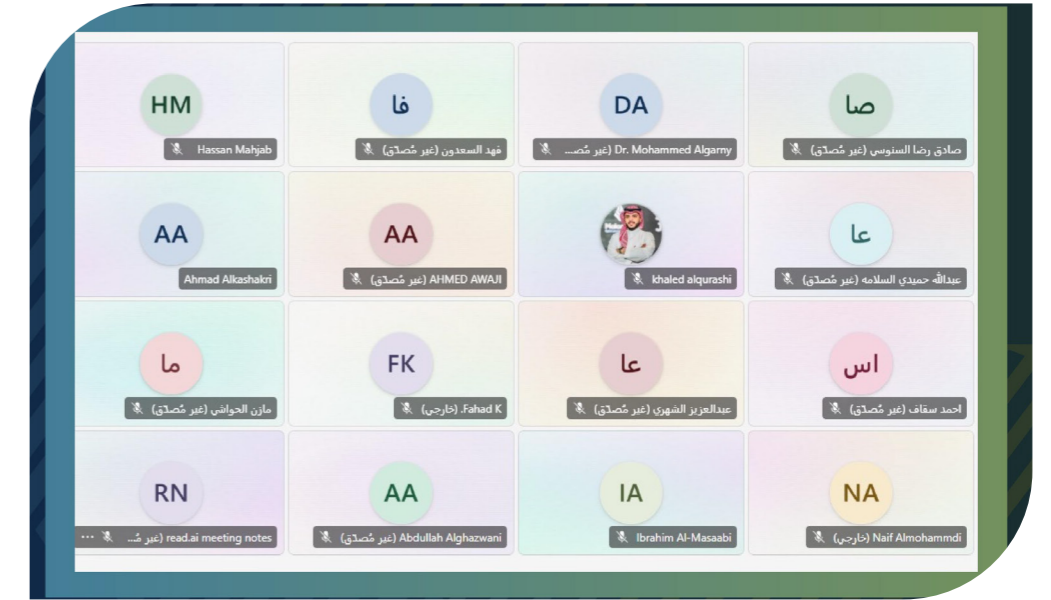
HM
Hassan Mahjab

فا
فهد السعدون (غير مُصدَّق)

DA
Dr. Mohammed Algarny (غير مُصـ...

صا
صادق رضا السنوسي (غير مُصدَّق)

AA
Ahmad Alkashakri

AA
AHMED AWAJI (غير مُصدَّق)

khaled alqurashi

عا
عبدالله حميدي السلامه (غير مُصدَّق)

ما
مازن الحواشي (غير مُصدَّق)

FK
Fahad K. (خارجي)

عا
عبدالعزيز الشهري (غير مُصدَّق)

اس
احمد سقاف (غير مُصدَّق)

RN
read.ai meeting notes (غير مُـ... ...

AA
Abdullah Alghazwani (غير مُصدَّق)

IA
Ibrahim Al-Masaabi

NA
Naif Almohammdi (خارجي)